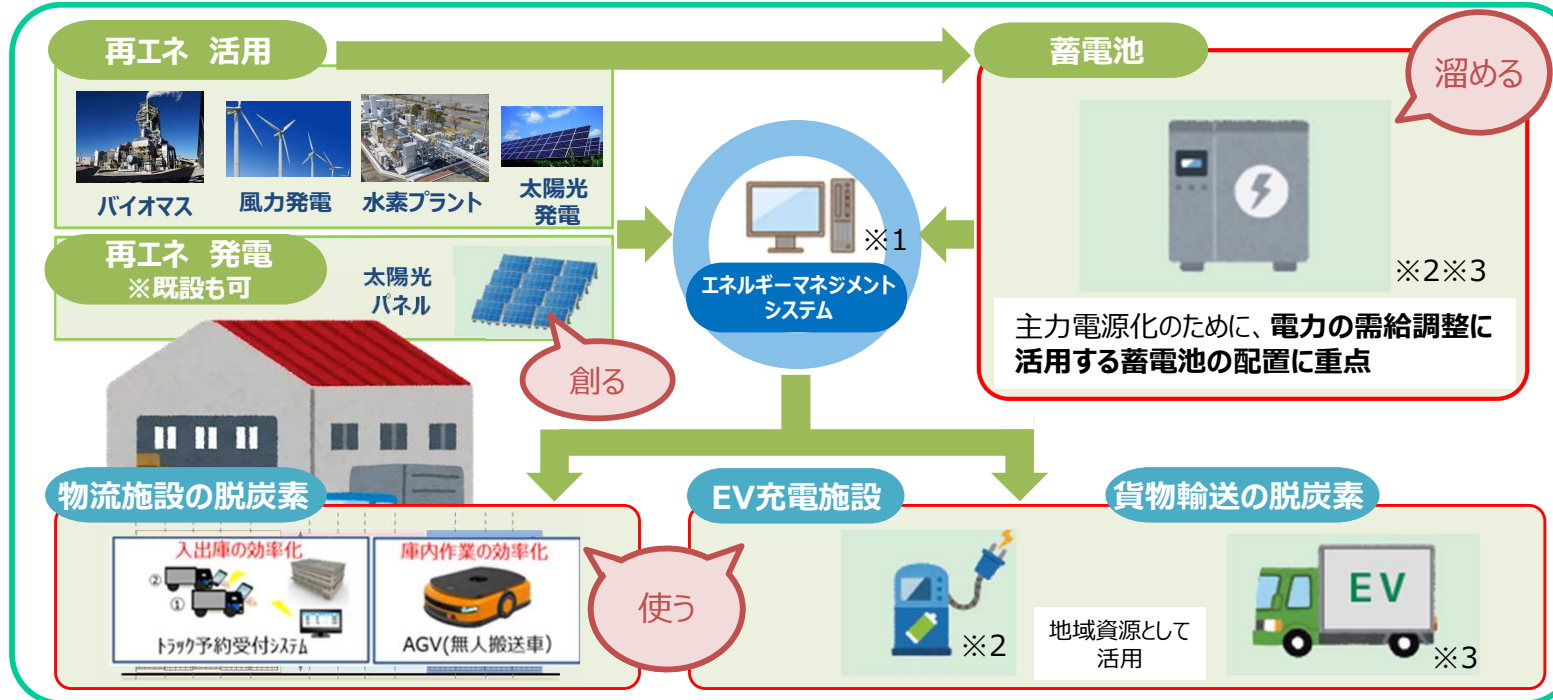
再エネ 活用

バイオマス
風力発電
水素プラント
太陽光発電

再エネ 発電
※既設も可

太陽光パネル

創る

エネルギーマネジメントシステム
※1

蓄電池

溜める

※2※3

主力電源化のために、**電力の需給調整に活用する蓄電池の配置に重点**

物流施設の脱炭素

入出庫の効率化
②
①
トラック予約受付システム

庫内作業の効率化
AGV(無人搬送車)

使う

EV充電施設

※2

地域資源として活用

貨物輸送の脱炭素

EV

※3